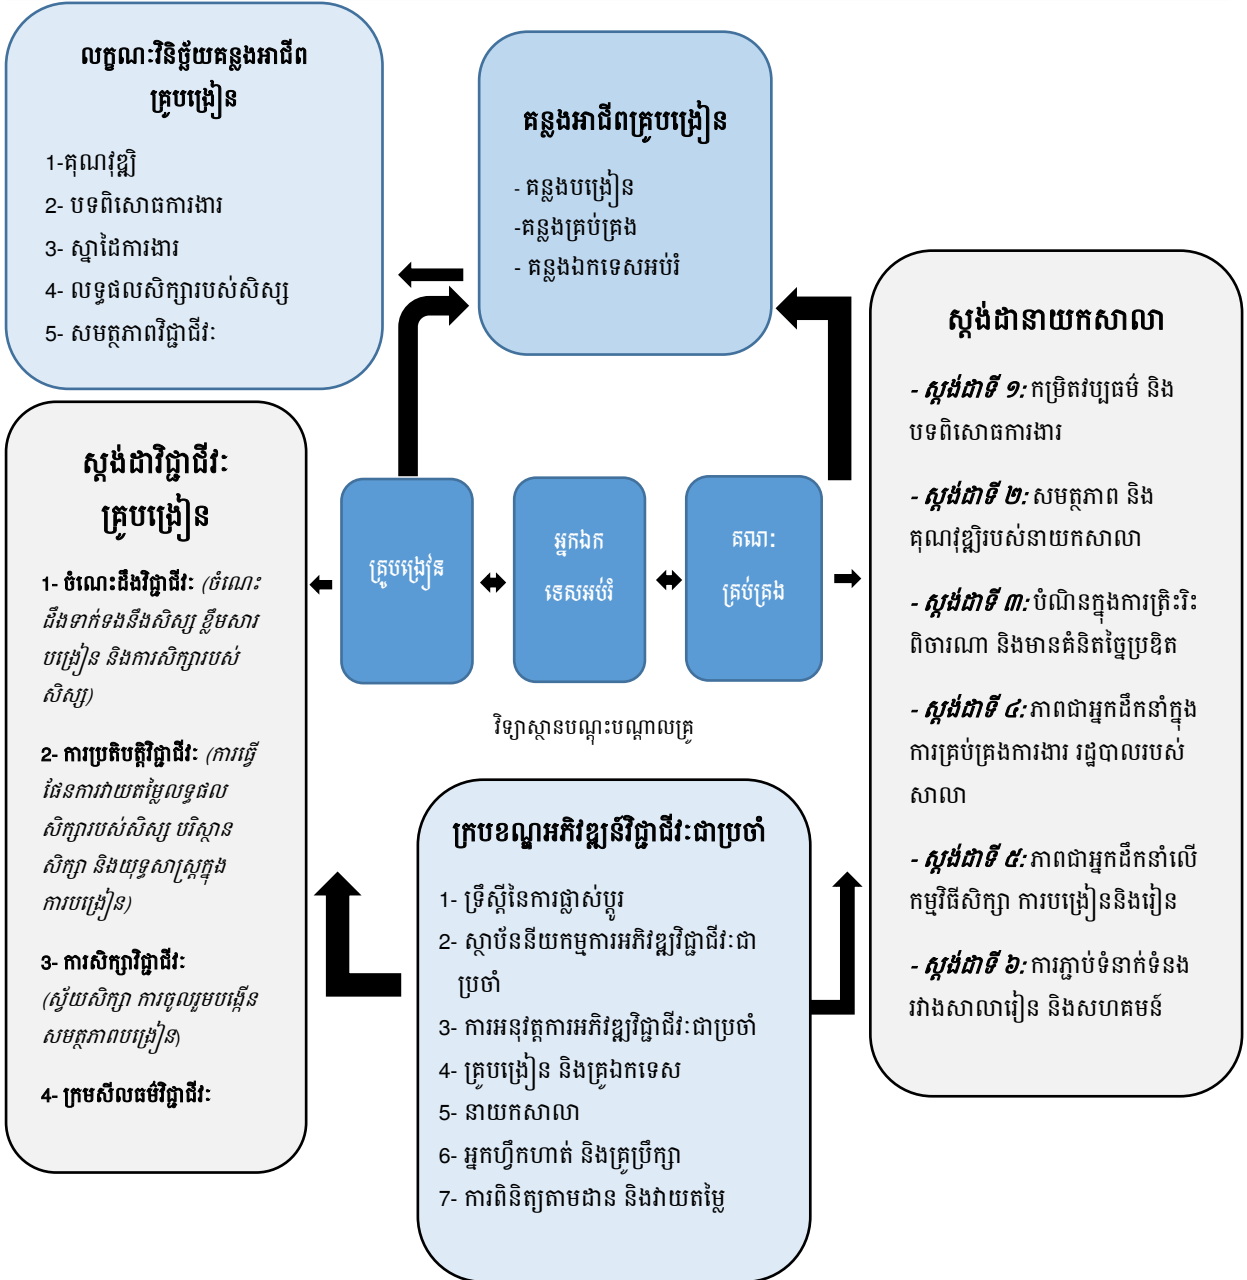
លក្ខណៈវិនិច្ឆ័យគន្លងអាជីពគ្រូបង្រៀន

1-គុណវុឌ្ឍិ
2- បទពិសោធការងារ
3- ស្នាដៃការងារ
4- លទ្ធផលសិក្សារបស់សិស្ស
5- សមត្ថភាពវិជ្ជាជីវៈ

គន្លងអាជីពគ្រូបង្រៀន

- គន្លងបង្រៀន
-គន្លងគ្រប់គ្រង
- គន្លងឯកទេសអប់រំ

ស្តង់ដានាយកសាលា

- ស្តង់ដាទី ១: កម្រិតវប្បធម៌ និងបទពិសោធការងារ

- ស្តង់ដាទី ២: សមត្ថភាព និងគុណវុឌ្ឍិរបស់នាយកសាលា

- ស្តង់ដាទី ៣: បំណិនក្នុងការត្រិះរិះពិចារណា និងមានគំនិតច្នៃប្រឌិត

- ស្តង់ដាទី ៤: ភាពជាអ្នកដឹកនាំក្នុងការគ្រប់គ្រងការងារ រដ្ឋបាលរបស់សាលា

- ស្តង់ដាទី ៥: ភាពជាអ្នកដឹកនាំលើកម្មវិធីសិក្សា ការបង្រៀននិងរៀន

- ស្តង់ដាទី ៦: ការភ្ជាប់ទំនាក់ទំនងរវាងសាលារៀន និងសហគមន៍

ស្តង់ដាវិជ្ជាជីវៈគ្រូបង្រៀន

1- ចំណេះដឹងវិជ្ជាជីវៈ (ចំណេះដឹងទាក់ទងនឹងសិស្ស ខ្លឹមសារបង្រៀន និងការសិក្សារបស់សិស្ស)

2- ការប្រតិបត្តិវិជ្ជាជីវៈ (ការធ្វើផែនការវាយតម្លៃលទ្ធផលសិក្សារបស់សិស្ស បរិស្ថានសិក្សា និងយុទ្ធសាស្ត្រក្នុងការបង្រៀន)

3- ការសិក្សាវិជ្ជាជីវៈ (ស្វ័យសិក្សា ការចូលរួមបង្កើនសមត្ថភាពបង្រៀន)

4- ក្រមសីលធម៌វិជ្ជាជីវៈ

គ្រូបង្រៀន

អ្នកឯកទេសអប់រំ

គណៈគ្រប់គ្រង

វិទ្យាស្ថានបណ្តុះបណ្តាលគ្រូ

ក្របខណ្ឌអភិវឌ្ឍន៍វិជ្ជាជីវៈជាប្រចាំ

1- ទ្រឹស្តីនៃការផ្លាស់ប្តូរ
2- ស្ថាប័ននីយកម្មការអភិវឌ្ឍវិជ្ជាជីវៈជាប្រចាំ
3- ការអនុវត្តការអភិវឌ្ឍវិជ្ជាជីវៈជាប្រចាំ
4- គ្រូបង្រៀន និងគ្រូឯកទេស
5- នាយកសាលា
6- អ្នកហ្វឹកហាត់ និងគ្រូប្រឹក្សា
7- ការពិនិត្យតាមដាន និងវាយតម្លៃ